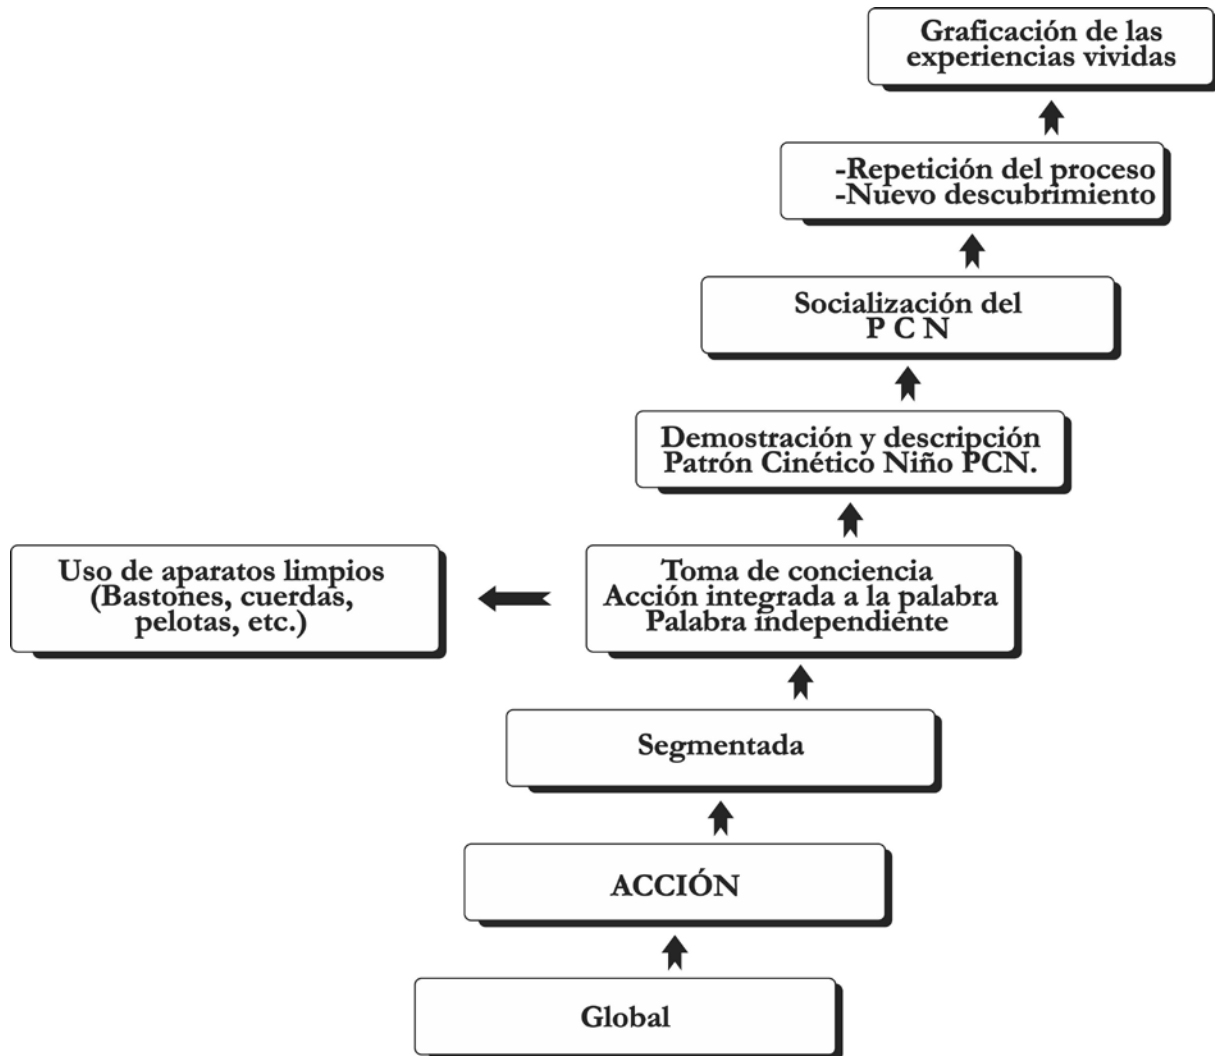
Graficación de las experiencias vividas

-Repetición del proceso
-Nuevo descubrimiento

Socialización del P C N

Demostración y descripción Patrón Cinético Niño PCN.

Uso de aparatos limpios (Bastones, cuerdas, pelotas, etc.)

Toma de conciencia
Acción integrada a la palabra
Palabra independiente

Segmentada

ACCIÓN

Global